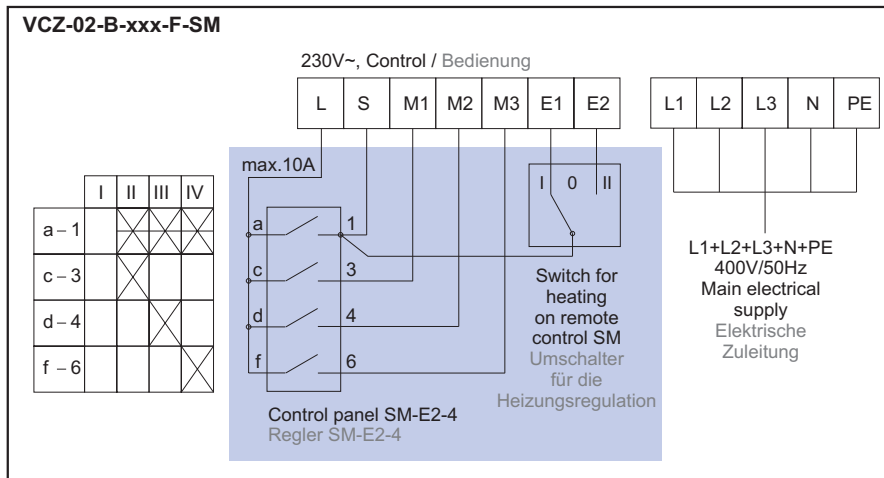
VCZ-02-B-xxx-F-SM

230V~, Control / Bedienung

| L | S | M1 | M2 | M3 | E1 | E2 |
|---|---|---|---|---|---|---|

| L1 | L2 | L3 | N | PE |
|---|---|---|---|---|

max.10A

|  | I | II | III | IV |
|---|---|---|---|---|
| a – 1 |  | X | X | X |
| c – 3 |  | X |  |  |
| d – 4 |  |  | X |  |
| f – 6 |  |  |  | X |

a 1
c 3
d 4
f 6

I 0 II

Switch for heating on remote control SM
Umschalter für die Heizungsregulation

L1+L2+L3+N+PE
400V/50Hz
Main electrical supply
Elektrische Zuleitung

Control panel SM-E2-4
Regler SM-E2-4